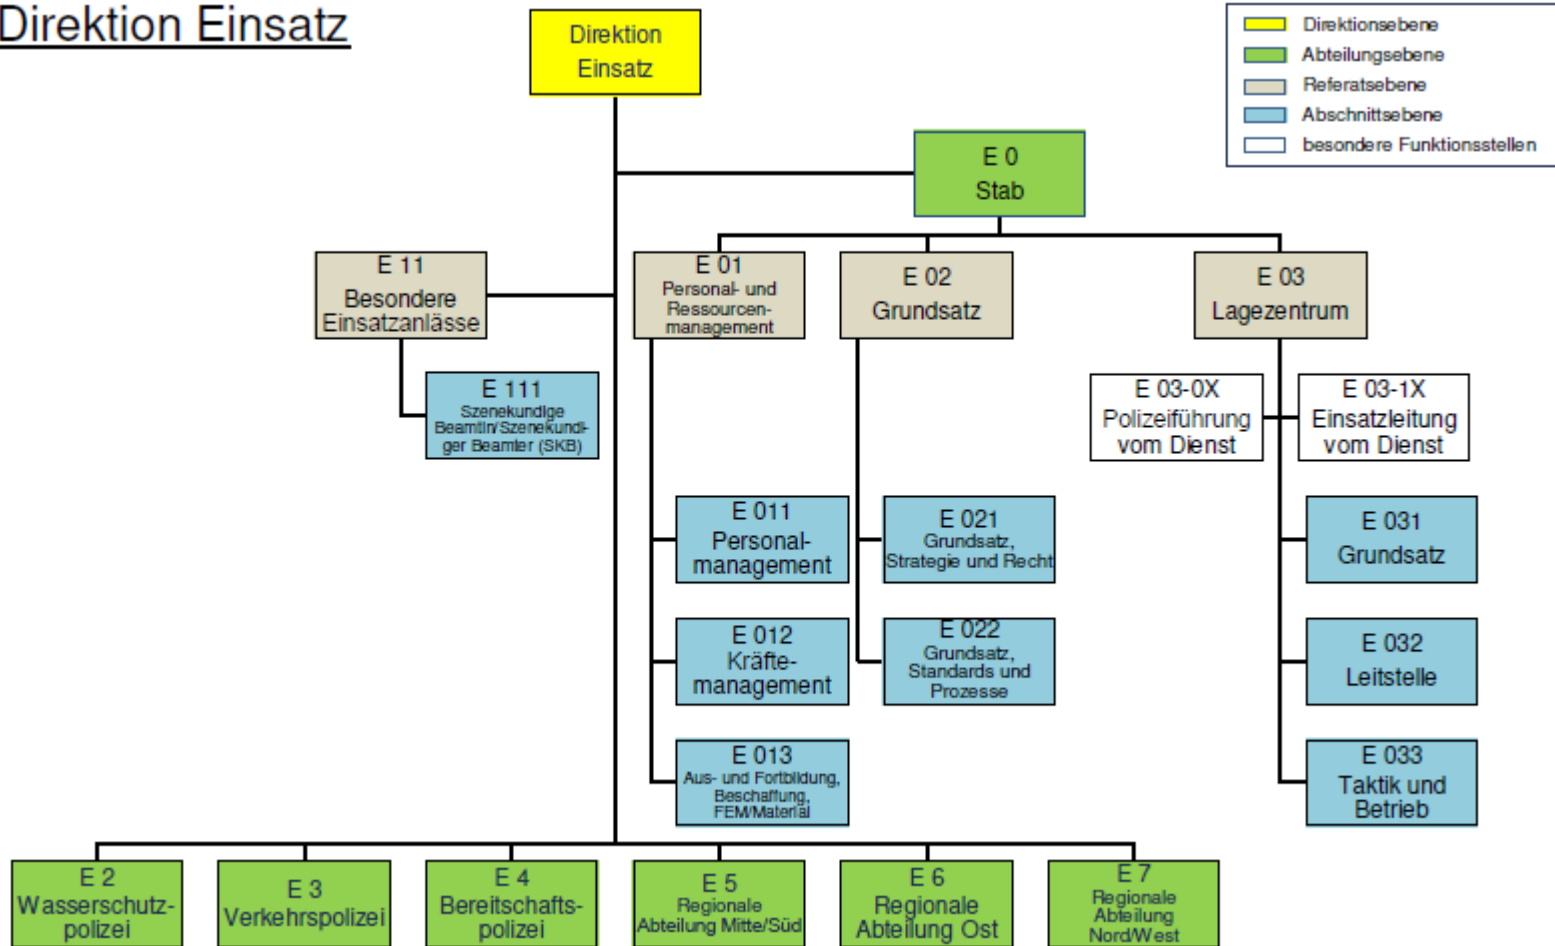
Direktion Einsatz

Direktion Einsatz

Direktionsebene
Abteilungsebene
Referatsebene
Abschnittsebene
besondere Funktionsstellen

E 0
Stab

E 11
Besondere Einsatzanlässe

E 111
Szenekundige Beamtin/Szenekundiger Beamter (SKB)

E 01
Personal- und Ressourcenmanagement

E 011
Personalmanagement

E 012
Kräftemanagement

E 013
Aus- und Fortbildung, Beschaffung, FEM/Material

E 02
Grundsatz

E 021
Grundsatz, Strategie und Recht

E 022
Grundsatz, Standards und Prozesse

E 03
Lagezentrum

E 03-0X
Polizeiführung vom Dienst

E 03-1X
Einsatzleitung vom Dienst

E 031
Grundsatz

E 032
Leitstelle

E 033
Taktik und Betrieb

E 2
Wasserschutzpolizei

E 3
Verkehrspolizei

E 4
Bereitschaftspolizei

E 5
Regionale Abteilung Mitte/Süd

E 6
Regionale Abteilung Ost

E 7
Regionale Abteilung Nord/West